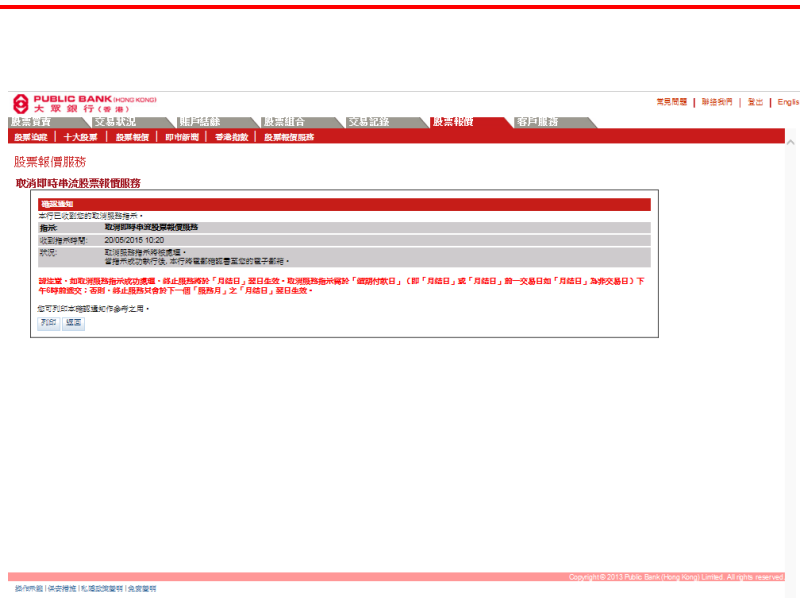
PUBLIC BANK (HONG KONG)
大眾銀行(香港)

常見問題 | 聯絡我們 | 登出 | English

股票買賣 | 交易狀況 | 賬戶結餘 | 股票組合 | 交易記錄 | 股票報價 | 客戶服務

股票追蹤 | 十大股票 | 股票報價 | 即市新聞 | 香港指數 | 股票報價服務

股票報價服務

取消即時串流股票報價服務

確認通知

本行已收到您的取消服務指示。

| 指示: | 取消即時串流股票報價服務 |
|---|---|
| 收到指示時間: | 20/05/2015 10:20 |
| 狀況: | 取消服務指示將被處理。當指示成功執行後,本行將電郵確認書至您的電子郵箱。 |

請注意,如取消服務指示成功處理,終止服務將於「月結日」翌日生效。取消服務指示需於「鎖期付款日」(即「月結日」或「月結日」前一交易日如「月結日」為非交易日)下午6時前遞交;否則,終止服務只會於下一個「服務月」之「月結日」翌日生效。

您可列印本確認通知作參考之用。

列印 返回

Copyright © 2013 Public Bank (Hong Kong) Limited. All rights reserved

操作需知 | 保安措施 | 私隱政策聲明 | 免責聲明